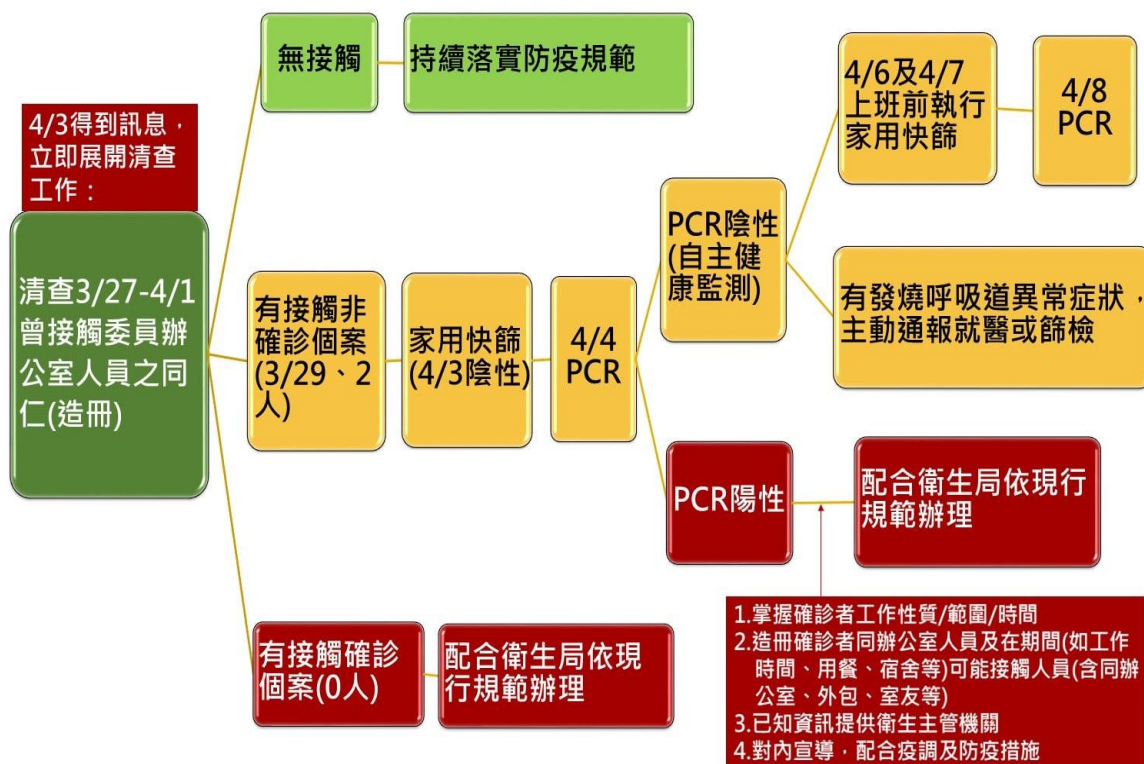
4/3得到訊息，立即展開清查工作：

清查3/27-4/1曾接觸委員辦公室人員之同仁(造冊)

無接觸

持續落實防疫規範

有接觸非確診個案(3/29、2人)

家用快篩(4/3陰性)

4/4 PCR

PCR陰性(自主健康監測)

4/6及4/7上班前執行家用快篩

4/8 PCR

有發燒呼吸道異常症狀，主動通報就醫或篩檢

PCR陽性

配合衛生局依現行規範辦理

有接觸確診個案(0人)

配合衛生局依現行規範辦理

1.掌握確診者工作性質/範圍/時間
2.造冊確診者同辦公室人員及在期間(如工作時間、用餐、宿舍等)可能接觸人員(含同辦公室、外包、室友等)
3.已知資訊提供衛生主管機關
4.對內宣導，配合疫調及防疫措施